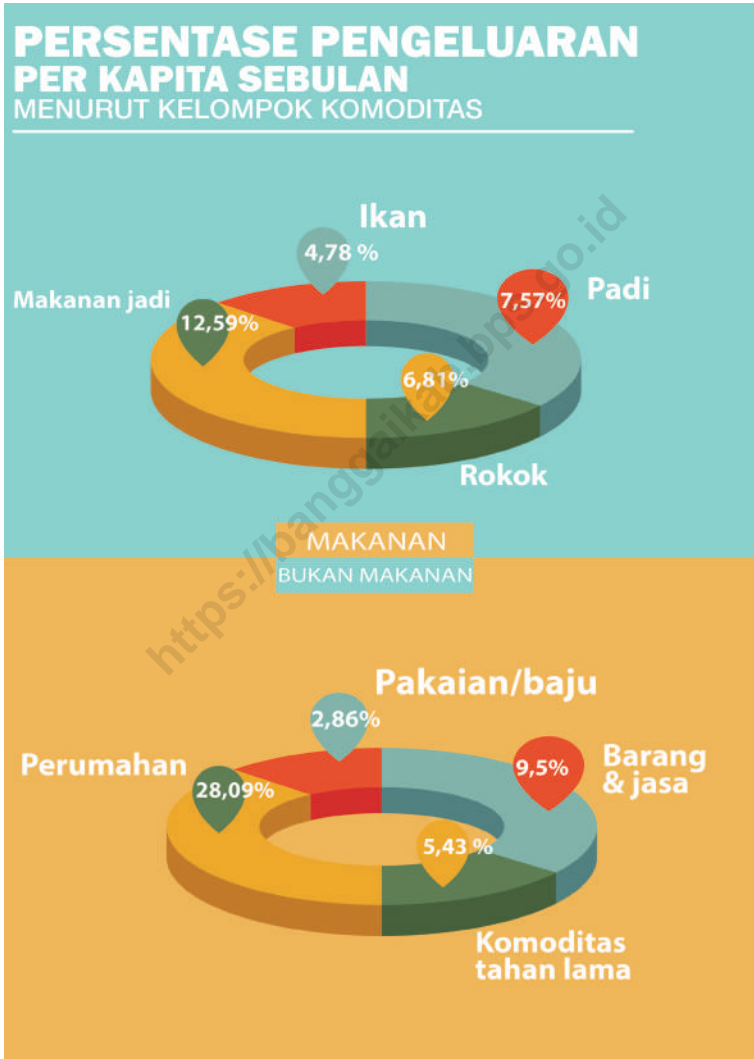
PERSENTASE PENGELUARAN
PER KAPITA SEBULAN
MENURUT KELOMPOK KOMODITAS

Ikan
4,78 %
Makanan jadi
12,59%
7,57%
Padi
6,81%
Rokok

MAKANAN
BUKAN MAKANAN

https://banggaikab.bps.go.id

Pakaian/baju
2,86%
Perumahan
28,09%
9,5%
Barang & jasa
5,43 %
Komoditas tahan lama